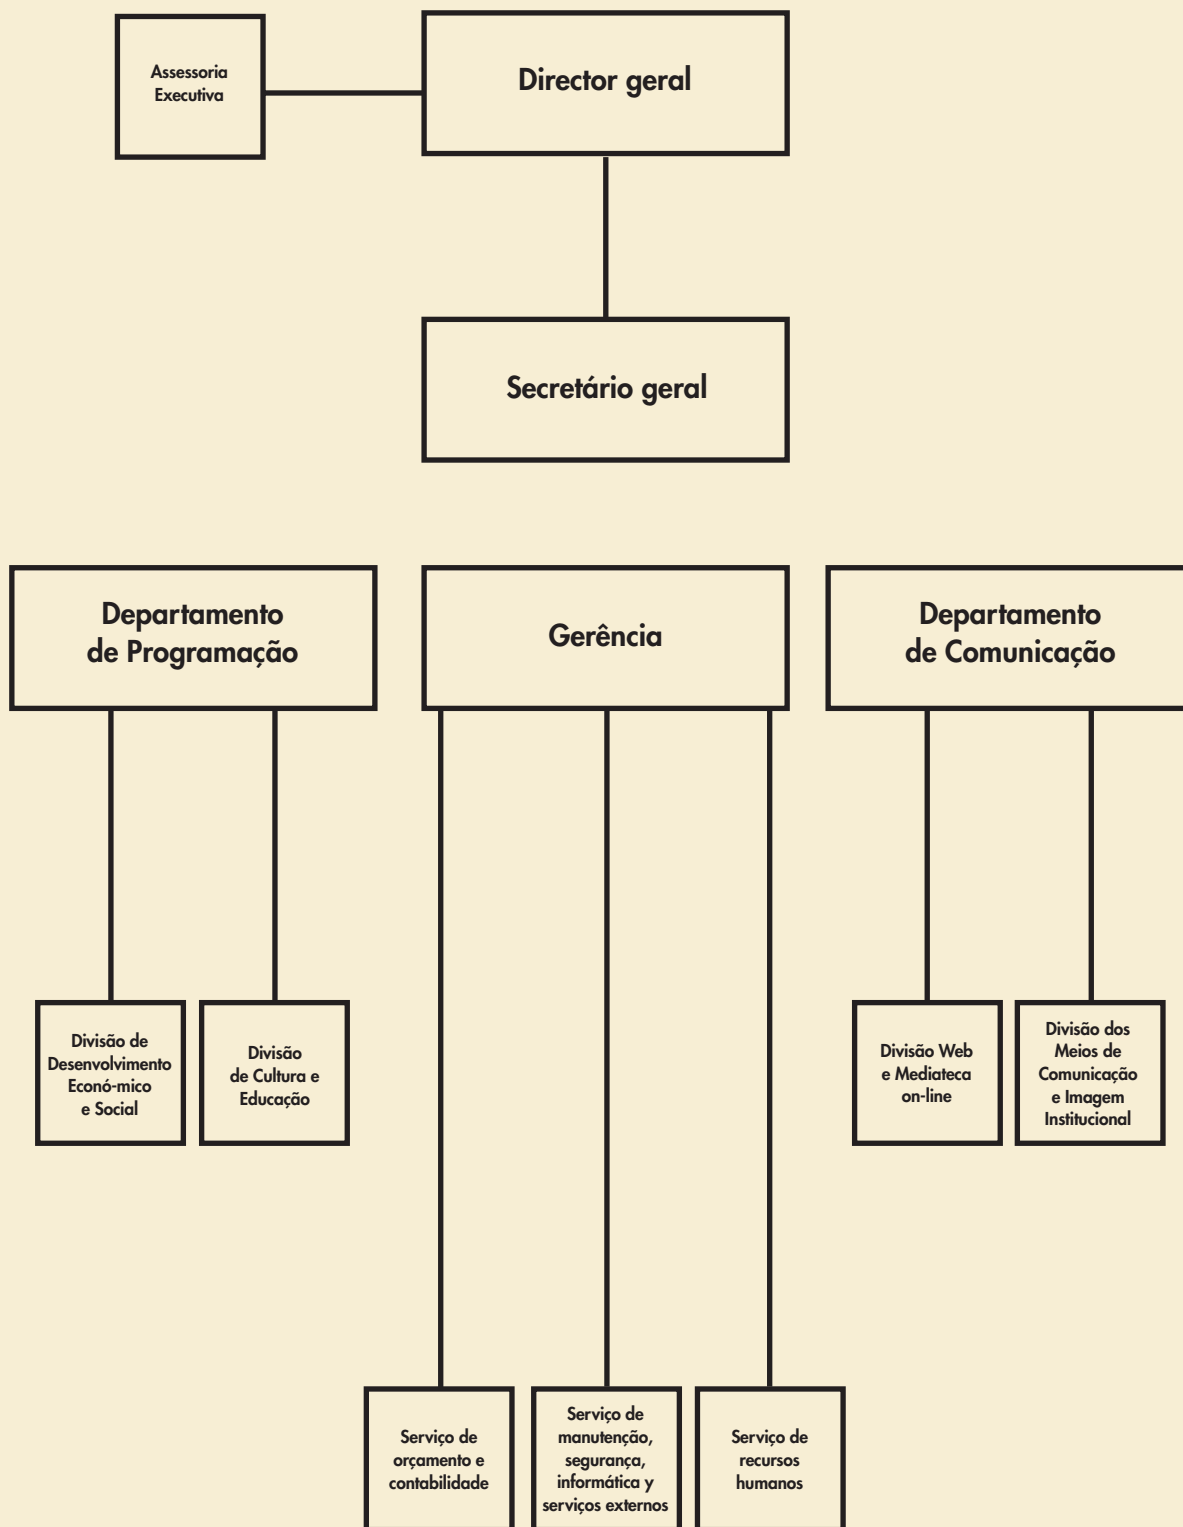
Assessoria Executiva

Director geral

Secretário geral

Departamento de Programação

Gerência

Departamento de Comunicação

Divisão de Desenvolvimento Econó-mico e Social

Divisão de Cultura e Educação

Divisão Web e Mediateca on-line

Divisão dos Meios de Comunicação e Imagem Institucional

Serviço de orçamento e contabilidade

Serviço de manutenção, segurança, informática y serviços externos

Serviço de recursos humanos